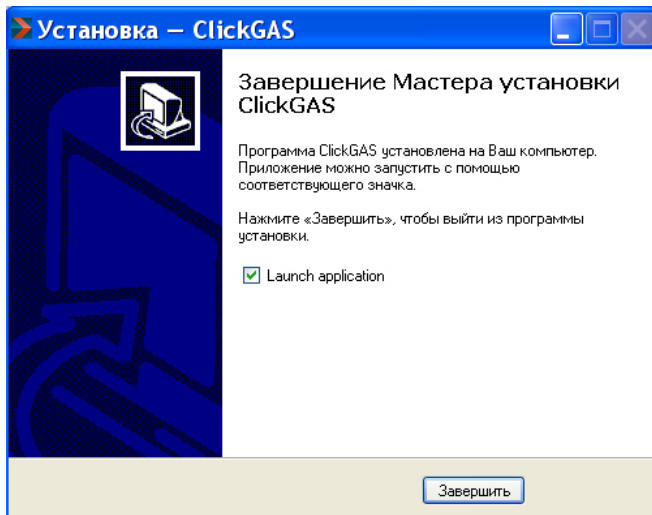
Установка — ClickGAS

Завершение Мастера установки ClickGAS

Программа ClickGAS установлена на Ваш компьютер. Приложение можно запустить с помощью соответствующего значка.

Нажмите «Завершить», чтобы выйти из программы установки.

Launch application

Завершить